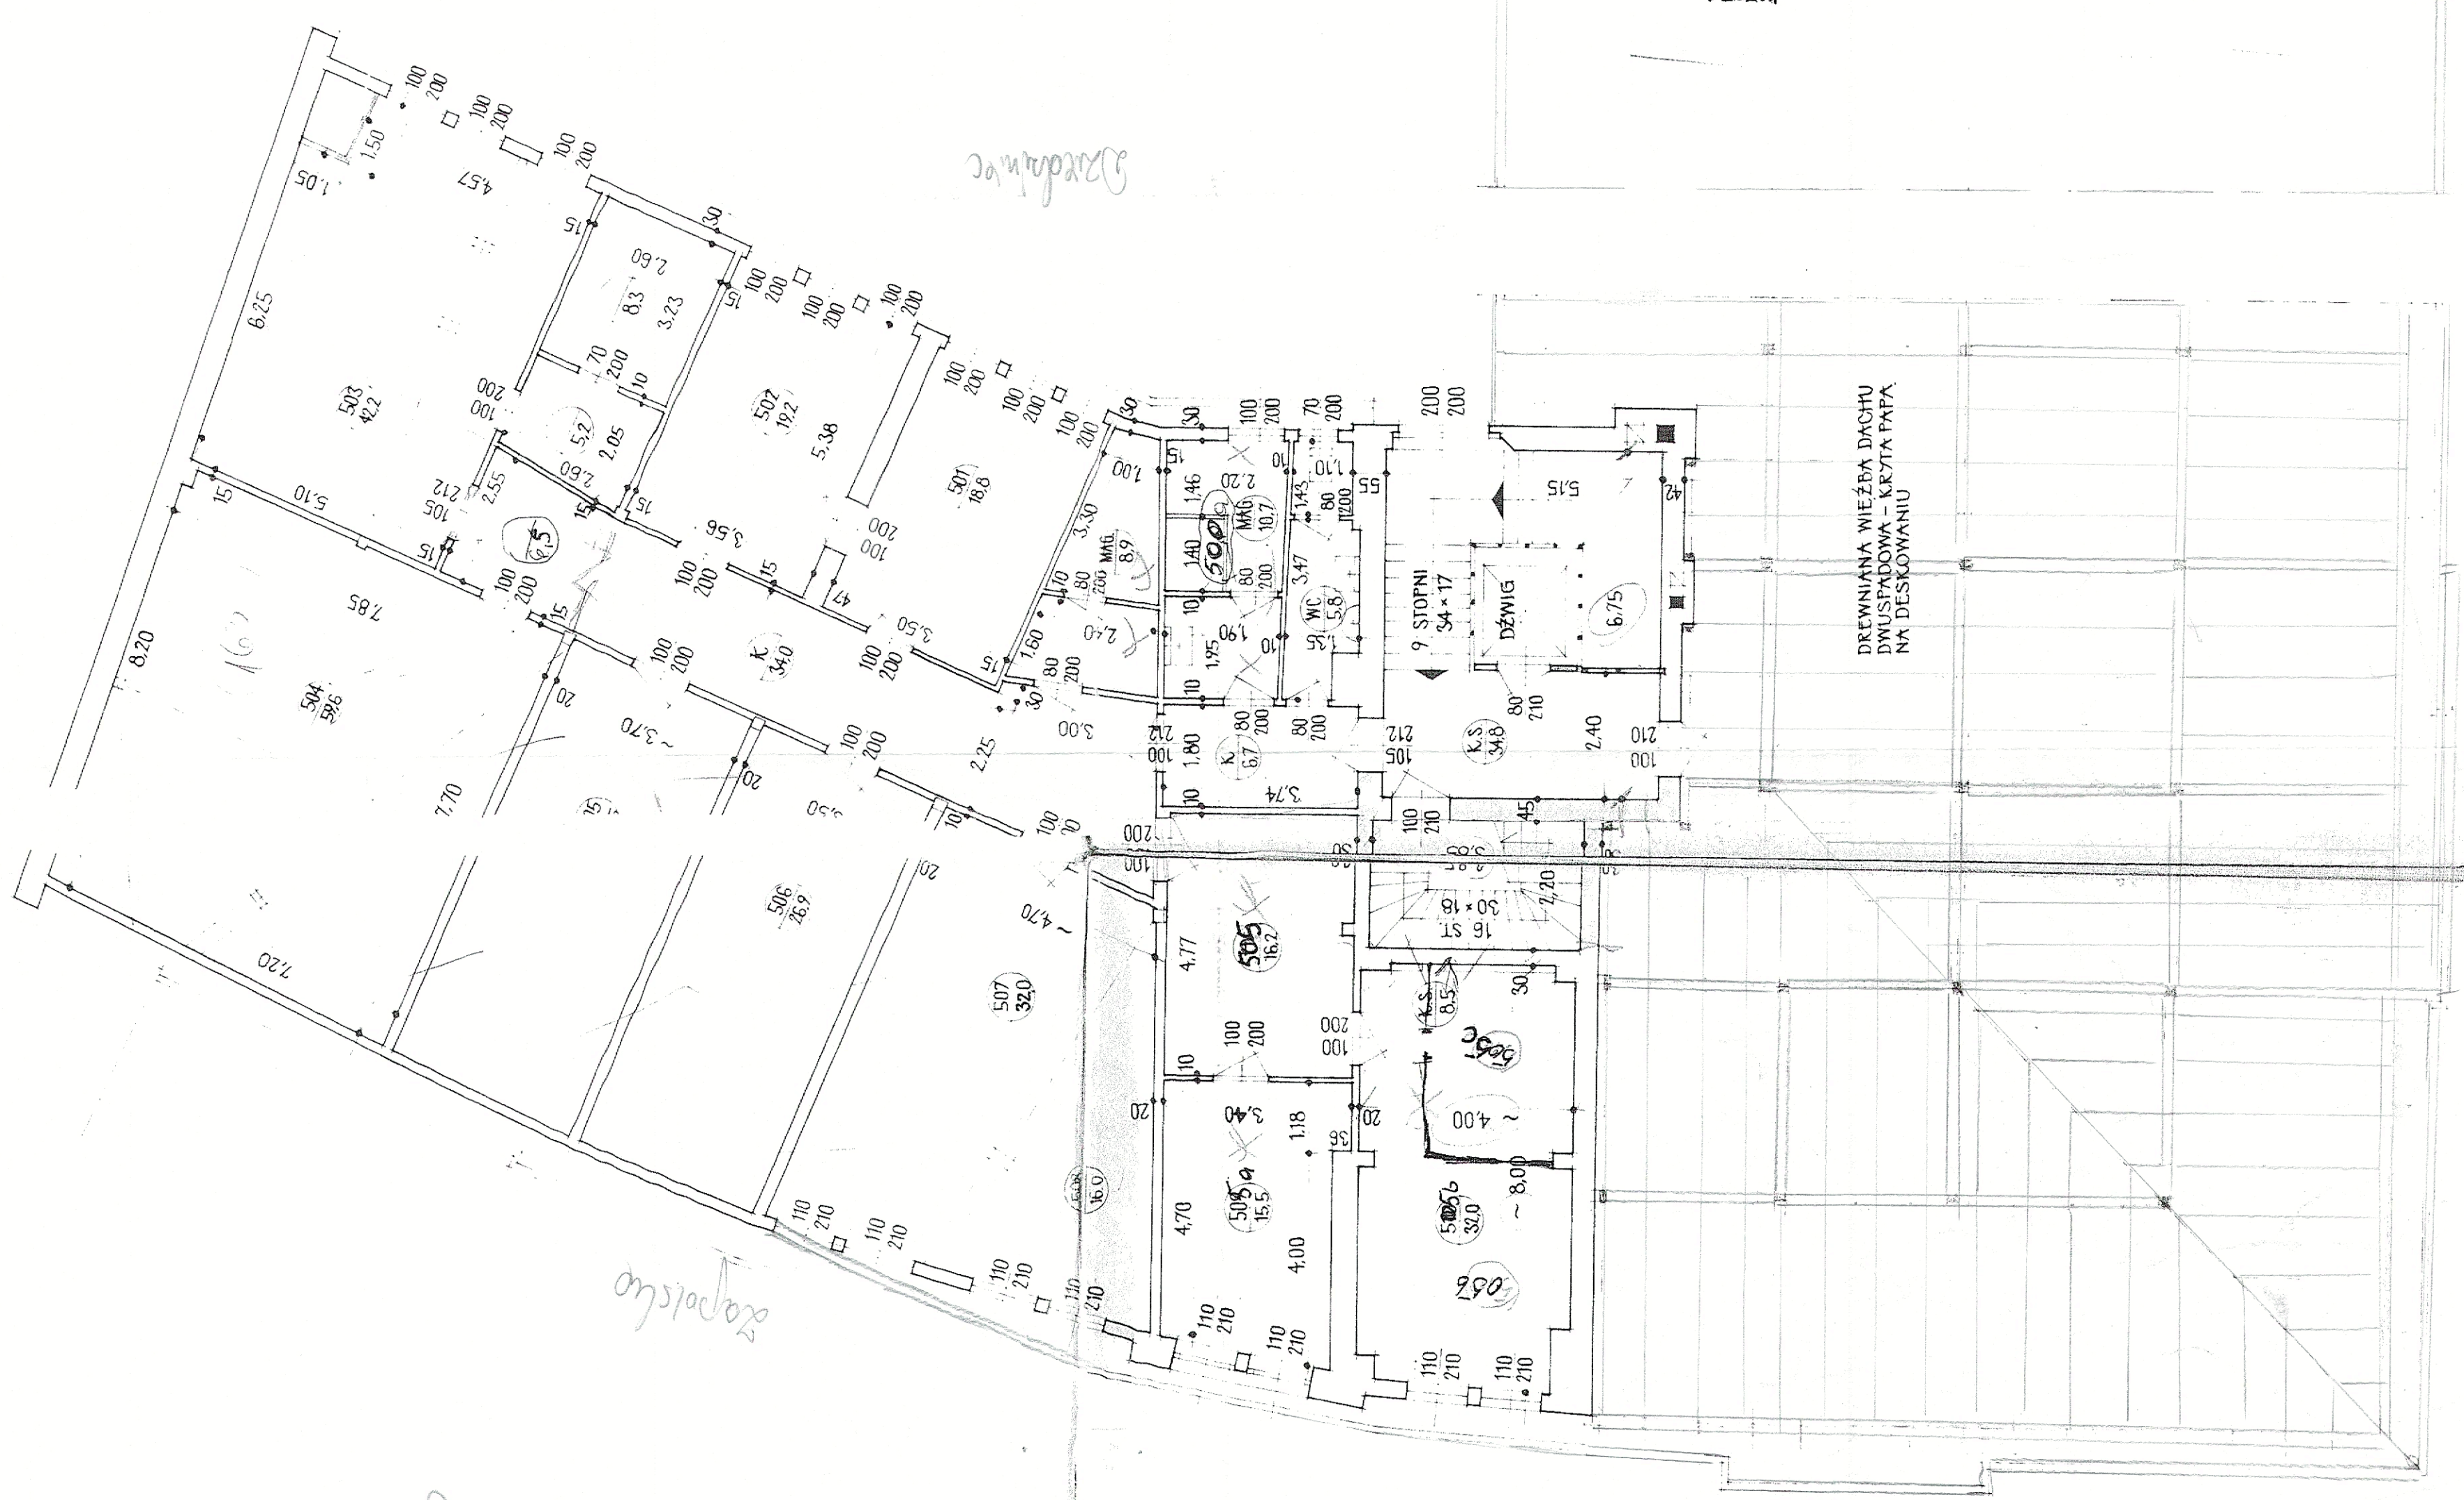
100
200
100
200
100
200
1,50
1,05
4,57
Podwórze
15
30
2,60
8,3
3,23
100
200
100
200
100
200
15
6,25
503
42,2
200
100
70
200
10
5,2
2,05
507
19,2
5,38
100
200
100
200
100
200
100
200
30
30
100
200
70
200
200
200
2,60
2,55
212
105
15
15
15
3,56
501
18,8
100
200
1,00
1,46
2,20
MAG
10,7
1,10
1,43
80
200
55
5,15
42
5,10
15
6,5
15
3,30
MAG
8,9
200
80
10
1,40
500
80
200
3,47
WC
5,8
9 STOPNI
54 × 17
DŹWIG
6,75
DREWNIANA WIĘŹBA DACHU DWUSPADOWA - KRYTA PAPĄ NA DESKOWANIU
7,85
100
200
15
100
200
15
47
3,50
15
1,60
80
200
2,40
1,90
1,95
10
50
35
8,20
504
58,6
100
200
K
34,0
100
200
30
3,00
20
~ 3,70
100
200
2,25
212
100
1,80
80
200
K
6,7
80
200
212
105
K.S.
34,8
80
210
2,40
210
100
7,70
20
15
9,50
10
100
200
3,74
10
100
210
45
200
100
20
2,80
30
~ 4,70
4,77
505
16,2
16 ST
30 × 18
2,20
506
26,9
7,20
507
32,0
100
200
200
100
K.S.
8,5
30
506c
10
20
3,40
1,18
20
36
~ 4,00
16,0
4,70
509a
15,5
4,00
506b
32,0
~ 8,00
110
210
110
210
110
210
110
210
110
210
110
210
110
210
110
210
Zaplecze
080